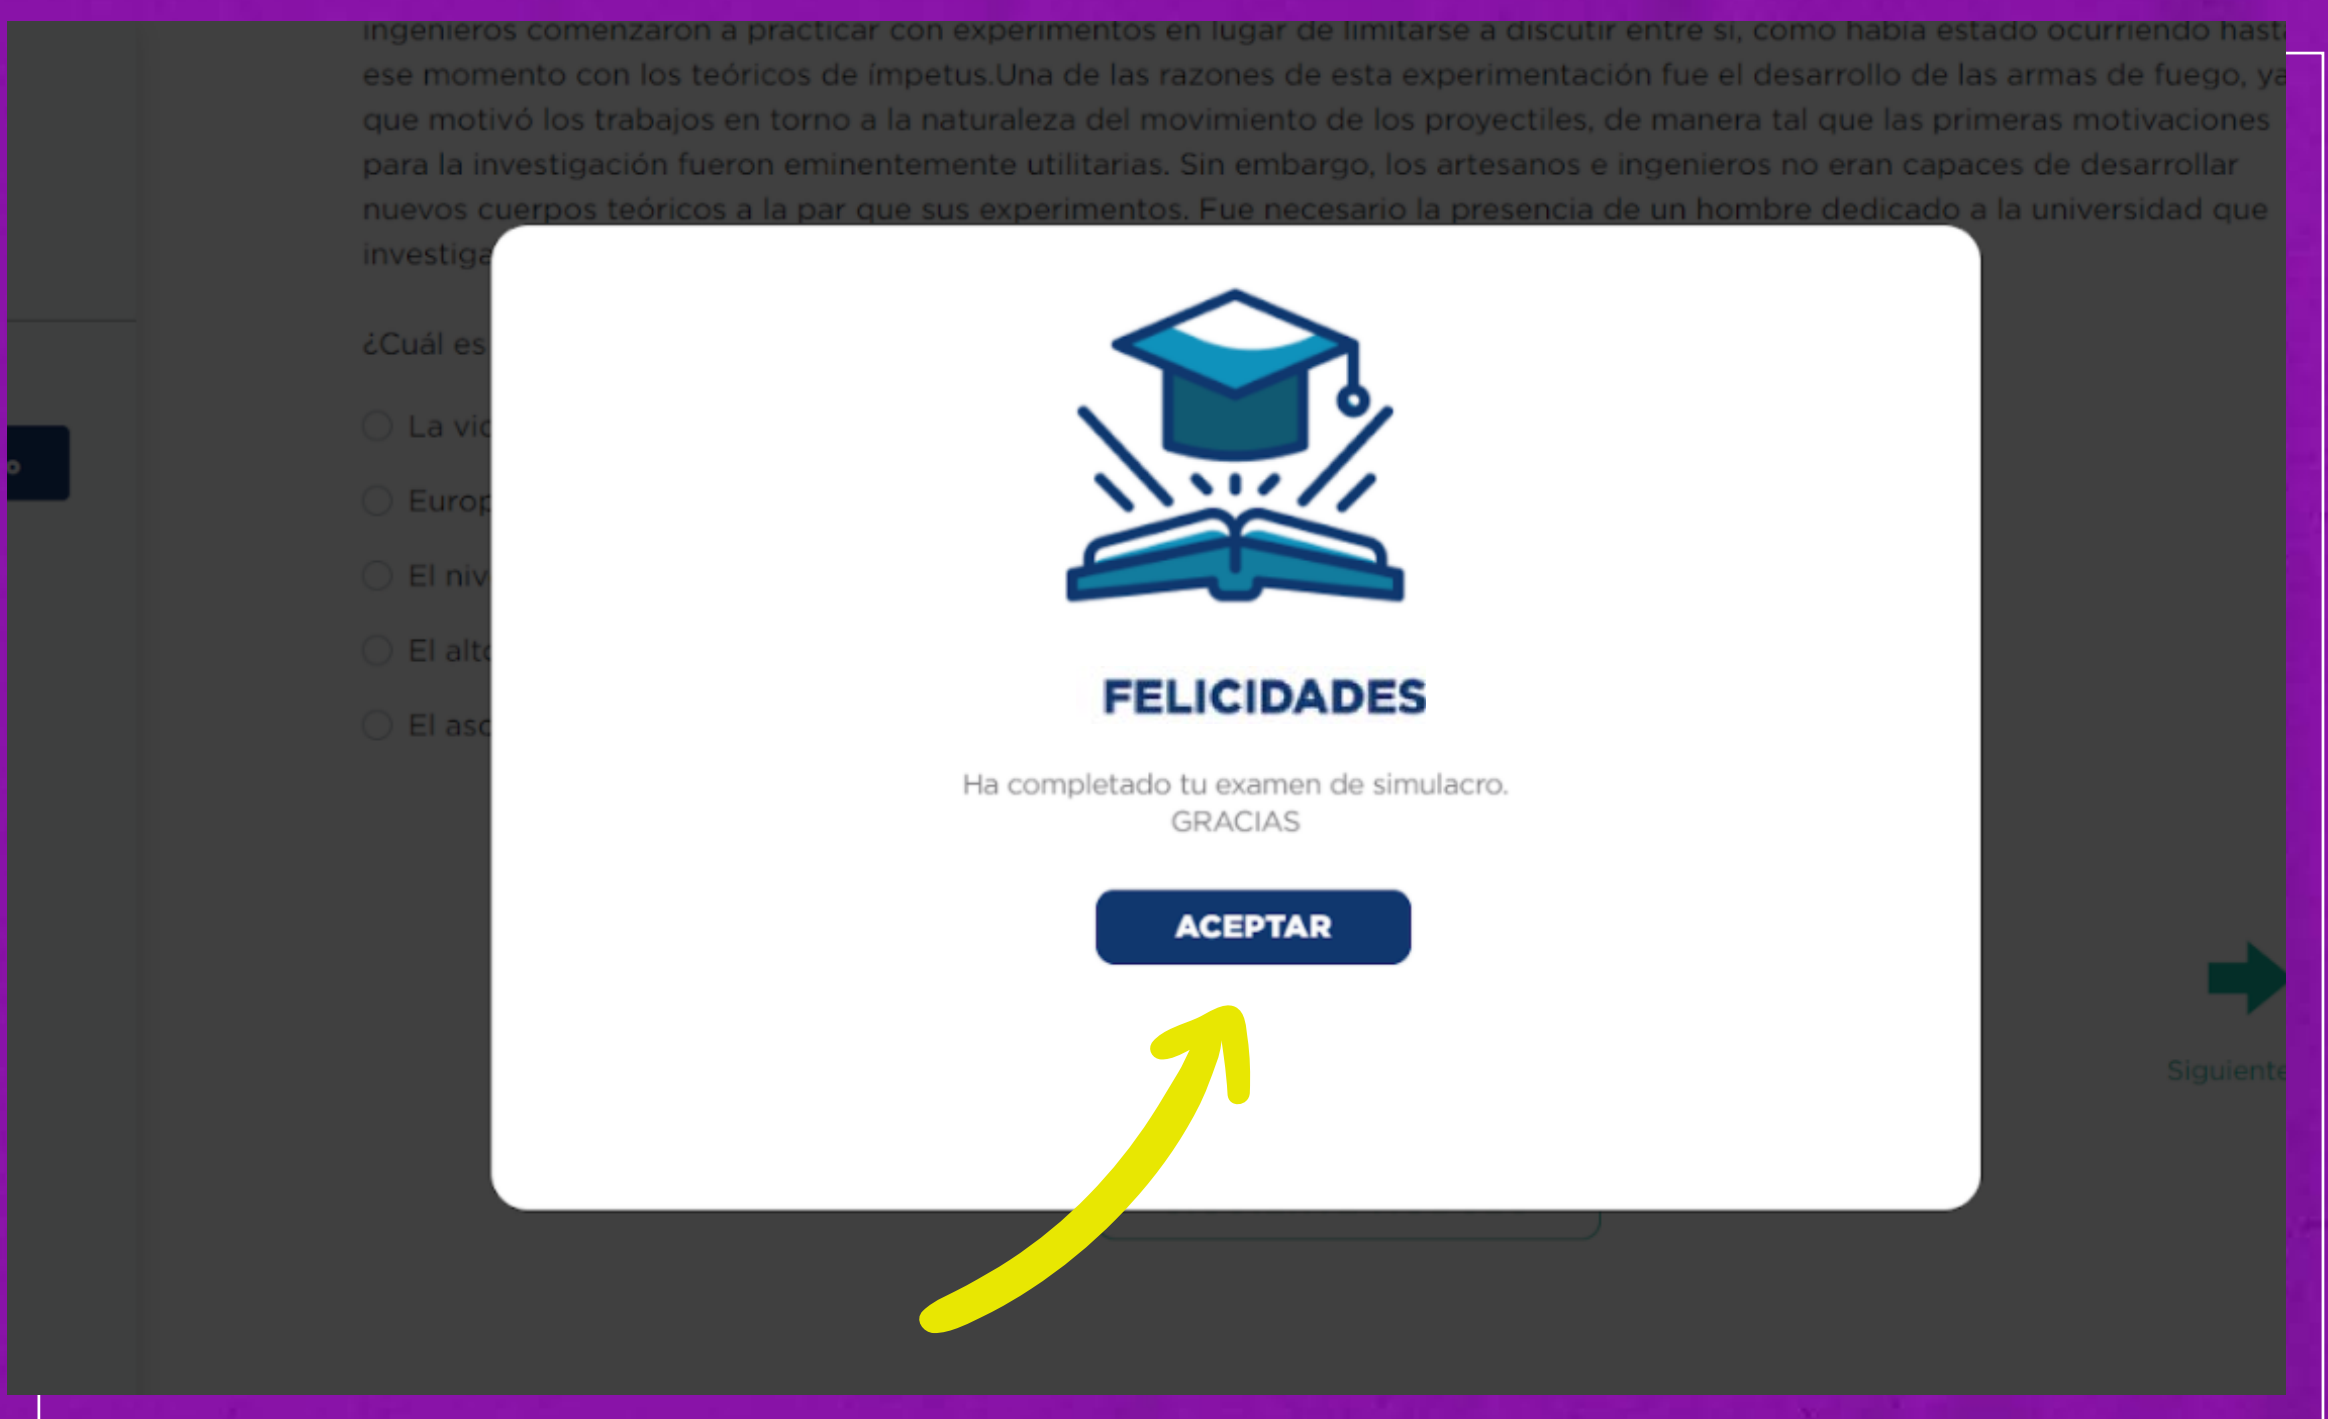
ingenieros comenzaron a practicar con experimentos en lugar de limitarse a discutir entre sí, como había estado ocurriendo hast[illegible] ese momento con los teóricos de ímpetus.Una de las razones de esta experimentación fue el desarrollo de las armas de fuego, ya que motivó los trabajos en torno a la naturaleza del movimiento de los proyectiles, de manera tal que las primeras motivaciones para la investigación fueron eminentemente utilitarias. Sin embargo, los artesanos e ingenieros no eran capaces de desarrollar nuevos cuerpos teóricos a la par que sus experimentos. Fue necesario la presencia de un hombre dedicado a la universidad que investiga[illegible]

¿Cuál es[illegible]

La vi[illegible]

Europ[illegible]

El niv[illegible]

El alt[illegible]

El asc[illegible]

FELICIDADES

Ha completado tu examen de simulacro.
GRACIAS

ACEPTAR

Siguient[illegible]